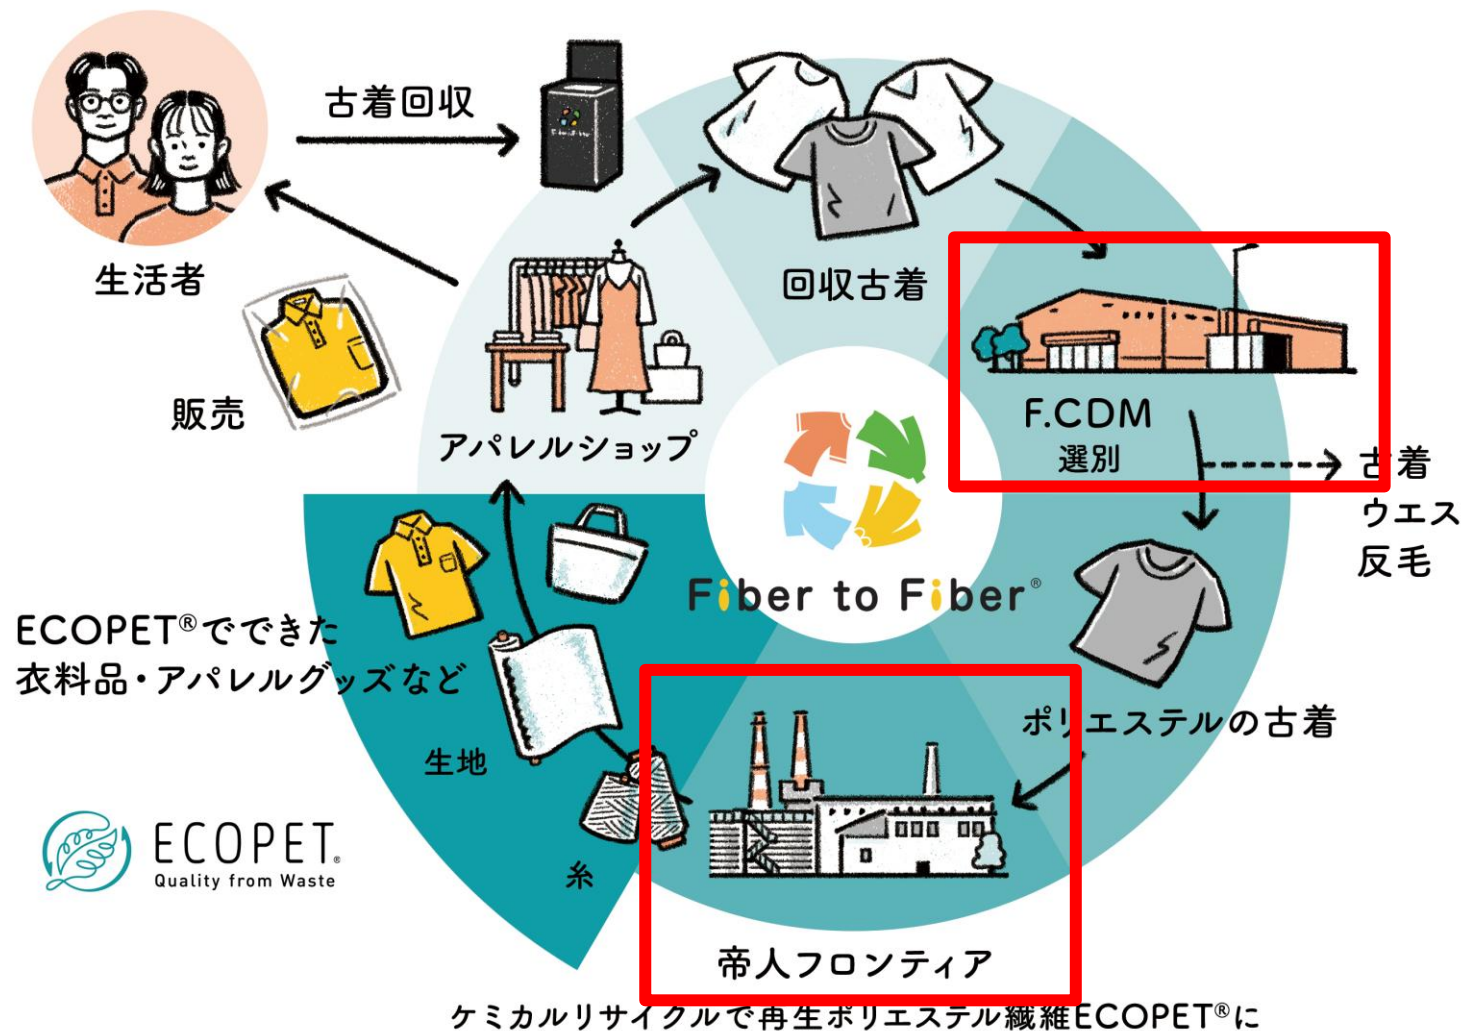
古着回収

生活者

回収古着

販売

アパレルショップ

F.CDM
選別

古着
ウエス
反毛

Fiber to Fiber®

ECOPET®でできた
衣料品・アパレルグッズなど

ポリエステルの古着

生地

ECOPET
Quality from Waste

糸

帝人フロンティア

ケミカルリサイクルで再生ポリエステル繊維ECOPET®に